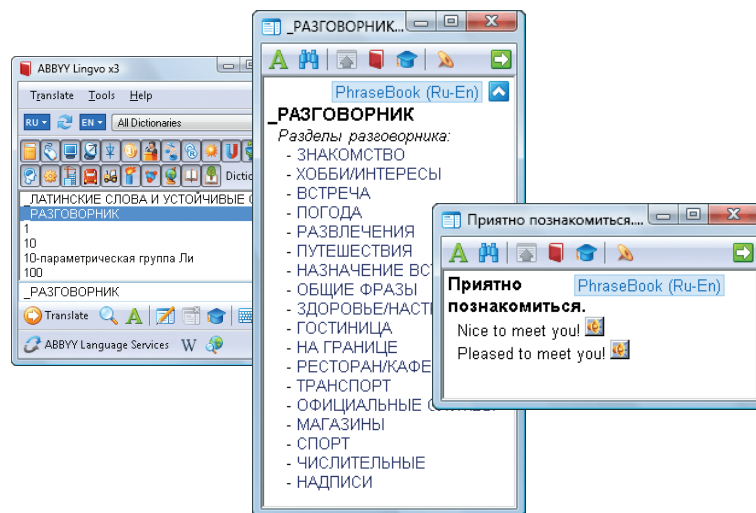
ABBYY Lingvo x3

Translate Tools Help

RU EN All Dictionaries

Dictio

_ЛАТИНСКИЕ СЛОВА И УСТОЙЧИВЫЕ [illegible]
_РАЗГОВОРНИК
1
10
10-параметрическая группа Ли
100

_РАЗГОВОРНИК

Translate

ABBYY Language Services W

_РАЗГОВОРНИК...

PhraseBook (Ru-En)

_РАЗГОВОРНИК
Разделы разговорника:
- ЗНАКОМСТВО
- ХОББИ/ИНТЕРЕСЫ
- ВСТРЕЧА
- ПОГОДА
- РАЗВЛЕЧЕНИЯ
- ПУТЕШЕСТВИЯ
- НАЗНАЧЕНИЕ ВСТ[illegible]
- ОБЩИЕ ФРАЗЫ
- ЗДОРОВЬЕ/НАСТ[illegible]
- ГОСТИНИЦА
- НА ГРАНИЦЕ
- РЕСТОРАН/КАФЕ
- ТРАНСПОРТ
- ОФИЦИАЛЬНЫЕ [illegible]
- МАГАЗИНЫ
- СПОРТ
- ЧИСЛИТЕЛЬНЫЕ
- НАДПИСИ

Приятно познакомиться....

Приятно познакомиться.
PhraseBook (Ru-En)
Nice to meet you!
Pleased to meet you!